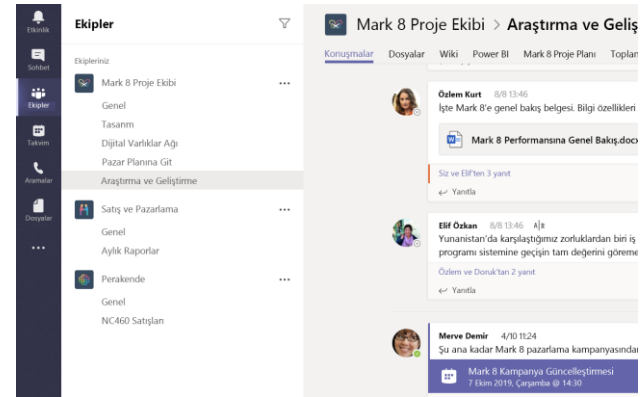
Etkinlik
Sohbet
Ekipler
Takvim
Aramalar
Dosyalar
...

Ekipler
Ekipleriniz
Mark 8 Proje Ekibi ...
Genel
Tasarım
Dijital Varlıklar Ağı
Pazar Planına Git
Araştırma ve Geliştirme
Satış ve Pazarlama ...
Genel
Aylık Raporlar
Perakende ...
Genel
NC460 Satışları

Mark 8 Proje Ekibi > Araştırma ve Geliş
Konuşmalar Dosyalar Wiki Power BI Mark 8 Proje Planı Toplan

Özlem Kurt 8/8 13:46
İşte Mark 8'e genel bakış belgesi. Bilgi özellikleri
Mark 8 Performansına Genel Bakış.docx
Siz ve Elif'ten 3 yanıt
Yanıtla

Elif Özkan 8/8 13:46
Yunanistan'da karşılaştığımız zorluklardan biri iş programı sistemine geçişin tam değerini göreme
Özlem ve Doruk'tan 2 yanıt
Yanıtla

Merve Demir 4/10 11:24
Şu ana kadar Mark 8 pazarlama kampanyasından
Mark 8 Kampanya Güncelleştirmesi
7 Ekim 2019, Çarşamba @ 14:30